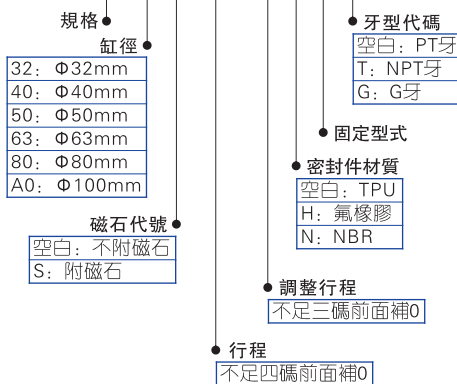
規格

缸徑

| 32：Φ32mm |
|---|
| 40：Φ40mm |
| 50：Φ50mm |
| 63：Φ63mm |
| 80：Φ80mm |
| A0：Φ100mm |

磁石代號

| 空白：不附磁石 |
|---|
| S：附磁石 |

牙型代碼

| 空白：PT牙 |
|---|
| T：NPT牙 |
| G：G牙 |

固定型式

密封件材質

| 空白：TPU |
|---|
| H：氟橡膠 |
| N：NBR |

調整行程

不足三碼前面補0

行程

不足四碼前面補0